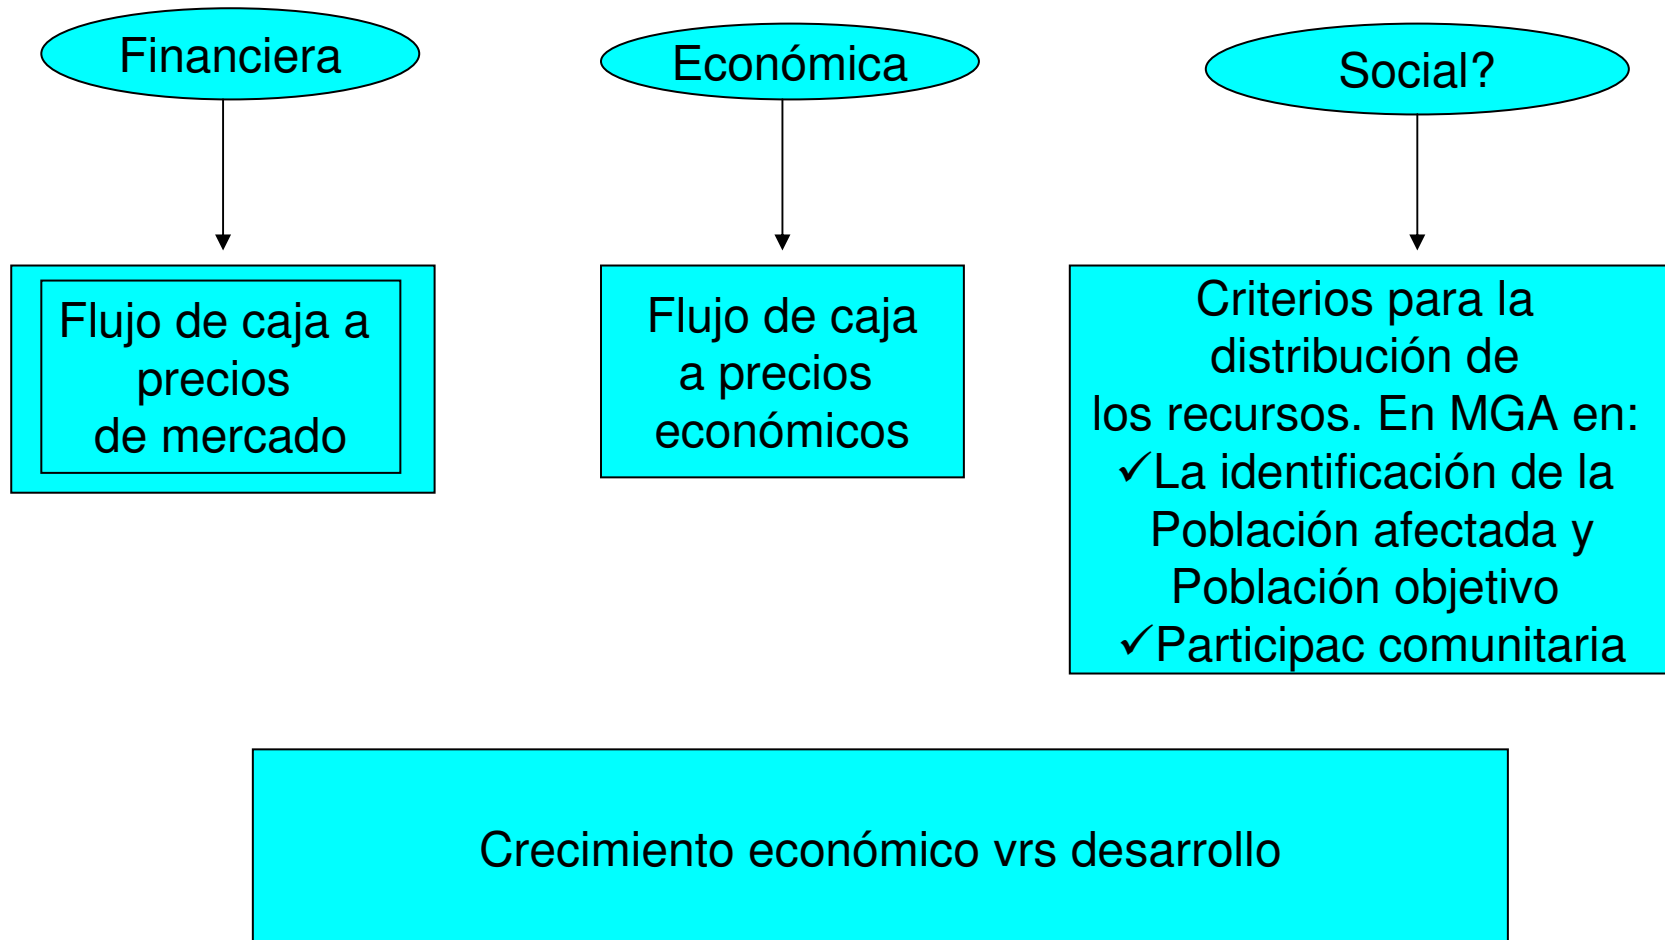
Financiera

Económica

Social?

Flujo de caja a precios de mercado

Flujo de caja a precios económicos

Criterios para la distribución de los recursos. En MGA en:
✓La identificación de la Población afectada y Población objetivo
✓Participac comunitaria

Crecimiento económico vrs desarrollo